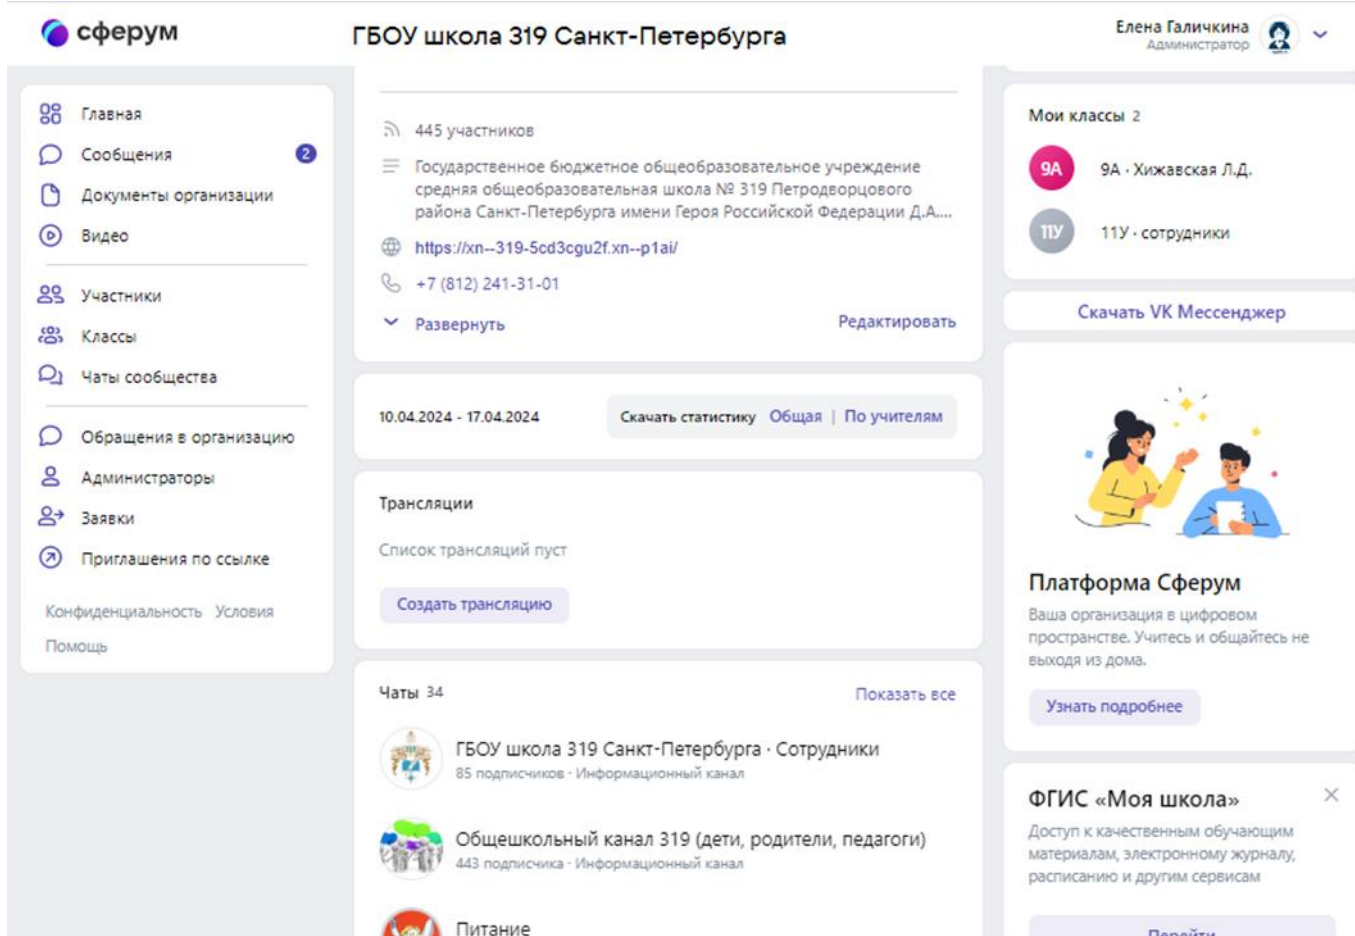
сферум

ГБОУ школа 319 Санкт-Петербурга

Елена Галичкина
Администратор

Главная
Сообщения 2
Документы организации
Видео
Участники
Классы
Чаты сообщества
Обращения в организацию
Администраторы
Заявки
Приглашения по ссылке

Конфиденциальность Условия
Помощь

445 участников

Государственное бюджетное общеобразовательное учреждение средняя общеобразовательная школа № 319 Петродворцового района Санкт-Петербурга имени Героя Российской Федерации Д.А....

https://xn--319-5cd3cgu2f.xn--p1ai/

+7 (812) 241-31-01

Развернуть

Редактировать

10.04.2024 - 17.04.2024

Скачать статистику Общая | По учителям

Трансляции

Список трансляций пуст

Создать трансляцию

Чаты 34

Показать все

ГБОУ школа 319 Санкт-Петербурга · Сотрудники
85 подписчиков · Информационный канал

Общешкольный канал 319 (дети, родители, педагоги)
443 подписчика · Информационный канал

Питание

Мои классы 2

9А 9А · Хижавская Л.Д.

11У 11У · сотрудники

Скачать VK Мессенджер

Платформа Сферум

Ваша организация в цифровом пространстве. Учитесь и общайтесь не выходя из дома.

Узнать подробнее

ФГИС «Моя школа»

Доступ к качественным обучающим материалам, электронному журналу, расписанию и другим сервисам

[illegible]